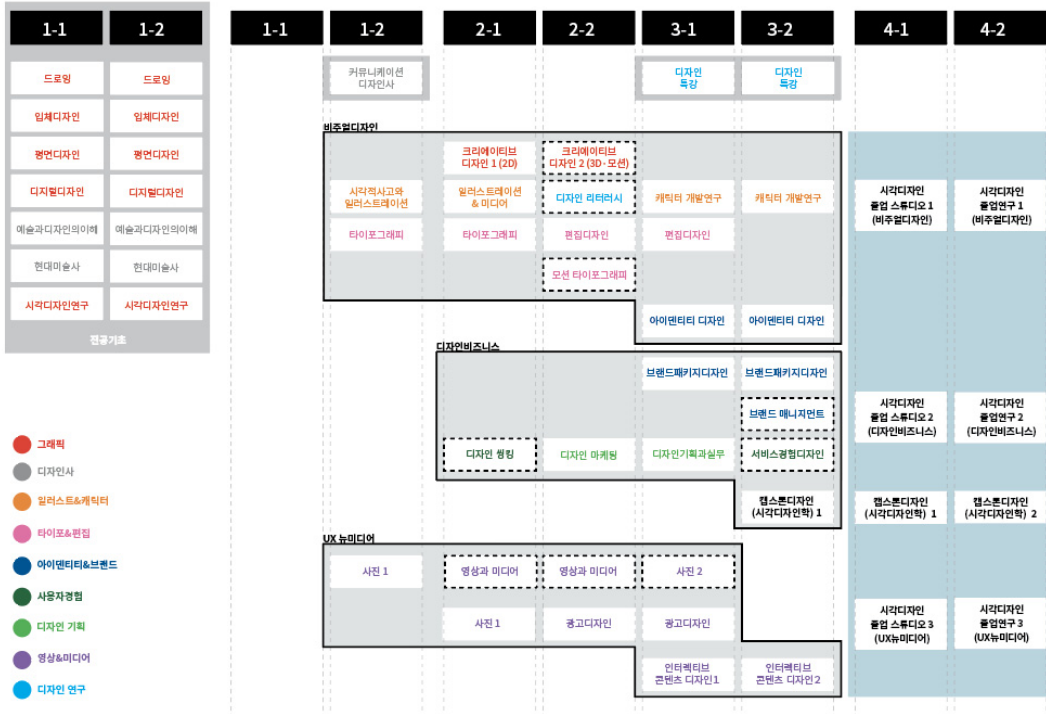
1-1
1-2

드로잉
드로잉
입체디자인
입체디자인
평면디자인
평면디자인
디지털디자인
디지털디자인
예술과디자인의이해
예술과디자인의이해
현대미술사
현대미술사
시각디자인연구
시각디자인연구

전공기초

1-1
1-2
2-1
2-2
3-1
3-2
4-1
4-2

커뮤니케이션 디자인사

디자인 특강
디자인 특강

비주얼디자인

크리에이티브 디자인 1 (2D)
크리에이티브 디자인 2 (3D·모션)
시각적사고와 일러스트레이션
일러스트레이션 & 미디어
디자인 리터러시
캐릭터 개발연구
캐릭터 개발연구
타이포그래피
타이포그래피
편집디자인
편집디자인
모션 타이포그래피
아이덴티티 디자인
아이덴티티 디자인

시각디자인 졸업 스튜디오 1 (비주얼디자인)
시각디자인 졸업연구 1 (비주얼디자인)

디자인비즈니스

브랜드패키지디자인
브랜드패키지디자인
브랜드 매니지먼트
디자인 씽킹
디자인 마케팅
디자인기획과실무
서비스경험디자인
캡스톤디자인 (시각디자인학) 1

시각디자인 졸업 스튜디오 2 (디자인비즈니스)
시각디자인 졸업연구 2 (디자인비즈니스)
캡스톤디자인 (시각디자인학) 1
캡스톤디자인 (시각디자인학) 2

UX 뉴미디어

사진 1
영상과 미디어
영상과 미디어
사진 2
사진 1
광고디자인
광고디자인
인터렉티브 콘텐츠 디자인1
인터렉티브 콘텐츠 디자인2

시각디자인 졸업 스튜디오 3 (UX뉴미디어)
시각디자인 졸업연구 3 (UX뉴미디어)

그래픽
디자인사
일러스트&캐릭터
타이포&편집
아이덴티티&브랜드
사용자경험
디자인 기획
영상&미디어
디자인 연구